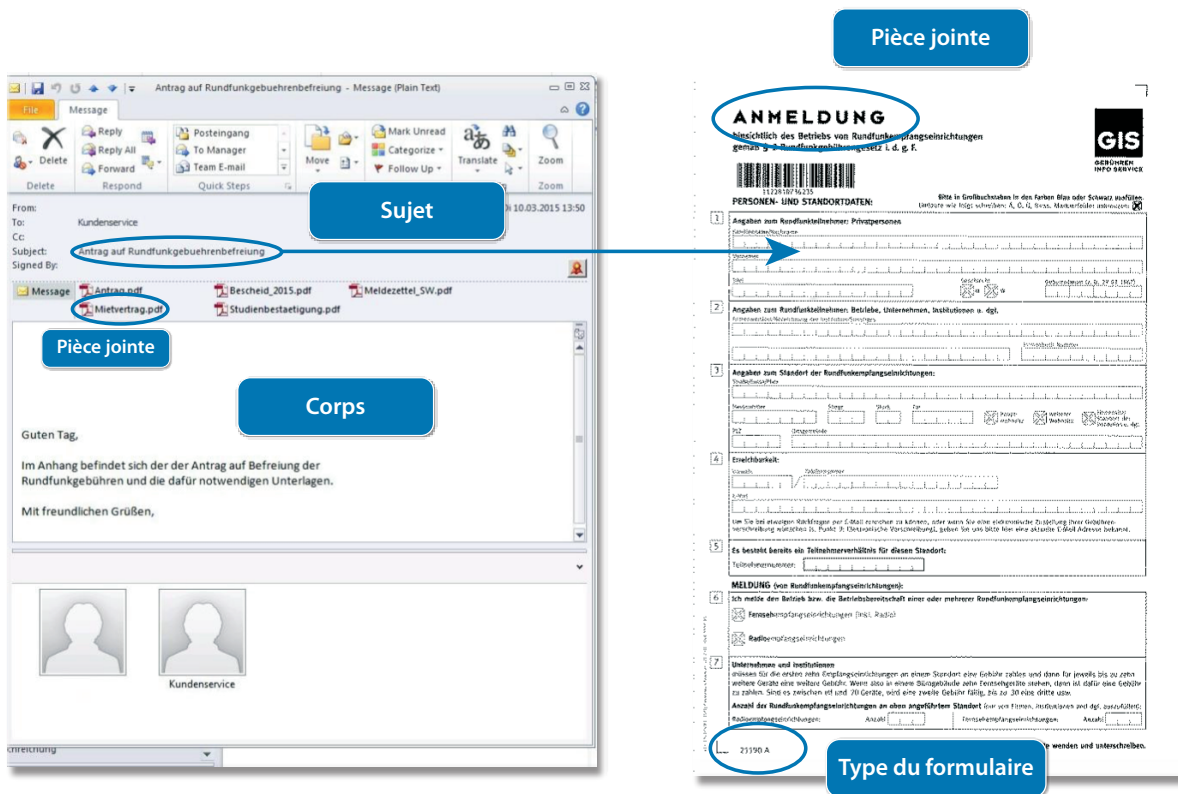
Pièce jointe

Antrag auf Rundfunkgebuehrenbefreiung - Message (Plain Text)

File Message

Delete Reply Reply All Forward Respond Posteingang To Manager Team E-mail Quick Steps Move Mark Unread Categorize Follow Up Translate Zoom

Sujet

From: Di 10.03.2015 13:50
To: Kundenservice
Cc:
Subject: Antrag auf Rundfunkgebuehrenbefreiung
Signed By:

Message Antrag.pdf Bescheid_2015.pdf Meldezettel_SW.pdf Mietvertrag.pdf Studienbestaetigung.pdf

Pièce jointe

Corps

Guten Tag,

Im Anhang befindet sich der der Antrag auf Befreiung der Rundfunkgebühren und die dafür notwendigen Unterlagen.

Mit freundlichen Grüßen,

Kundenservice

chreibung

ANMELDUNG
hinsichtlich des Betriebs von Rundfunkempfangseinrichtungen gemäß § 2 Rundfunkgebührengesetz i. d. g. F.

GIS GEBÜHREN INFO SERVICE

PERSONEN- UND STANDORTDATEN:
Bitte in Großbuchstaben in den Farben Blau oder Schwarz ausfüllen.

1 Angaben zum Rundfunkteilnehmer: Privatpersonen
2 Angaben zum Rundfunkteilnehmer: Betriebe, Unternehmen, Institutionen u. dgl.
3 Angaben zum Standort der Rundfunkempfangseinrichtungen:
4 Erreichbarkeit:
5 Es besteht bereits ein Teilnehmerverhältnis für diesen Standort:
MELDUNG (von Rundfunkempfangseinrichtungen):
6 Ich melde den Betrieb bzw. die Betriebsbereitschaft einer oder mehrerer Rundfunkempfangseinrichtungen:
Fernsehempfangseinrichtungen (inkl. Radio)
Radioempfangseinrichtungen
7 Unternehmen und Institutionen
Anzahl der Rundfunkempfangseinrichtungen an oben angeführtem Standort
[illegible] wenden und unterschreiben.

23190 A

Type du formulaire